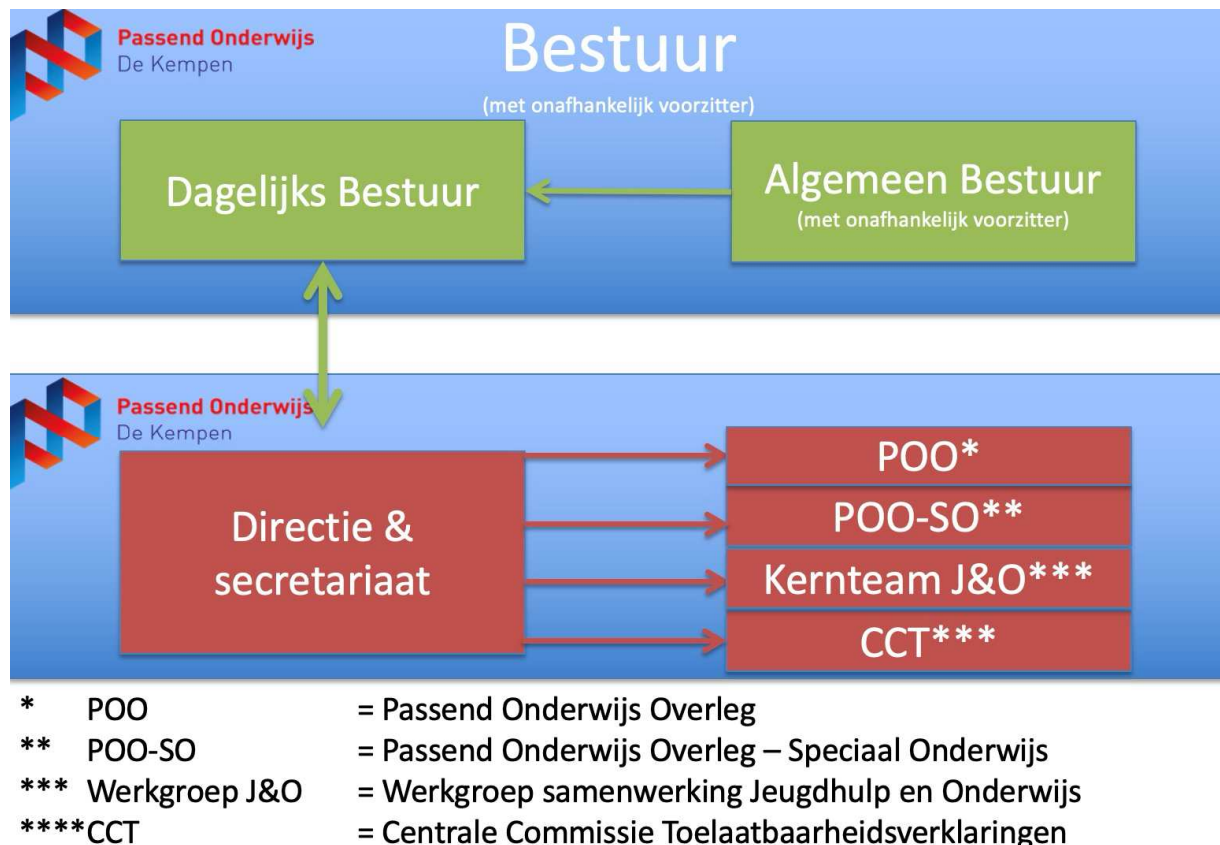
Passend Onderwijs
De Kempen

Bestuur
(met onafhankelijk voorzitter)

Dagelijks Bestuur

Algemeen Bestuur
(met onafhankelijk voorzitter)

Passend Onderwijs
De Kempen

Directie & secretariaat

POO*

POO-SO**

Kernteam J&O***

CCT***

| * | POO | = Passend Onderwijs Overleg |
|---|---|---|
| ** | POO-SO | = Passend Onderwijs Overleg – Speciaal Onderwijs |
| *** | Werkgroep J&O | = Werkgroep samenwerking Jeugdhulp en Onderwijs |
| **** | CCT | = Centrale Commissie Toelaatbaarheidsverklaringen |